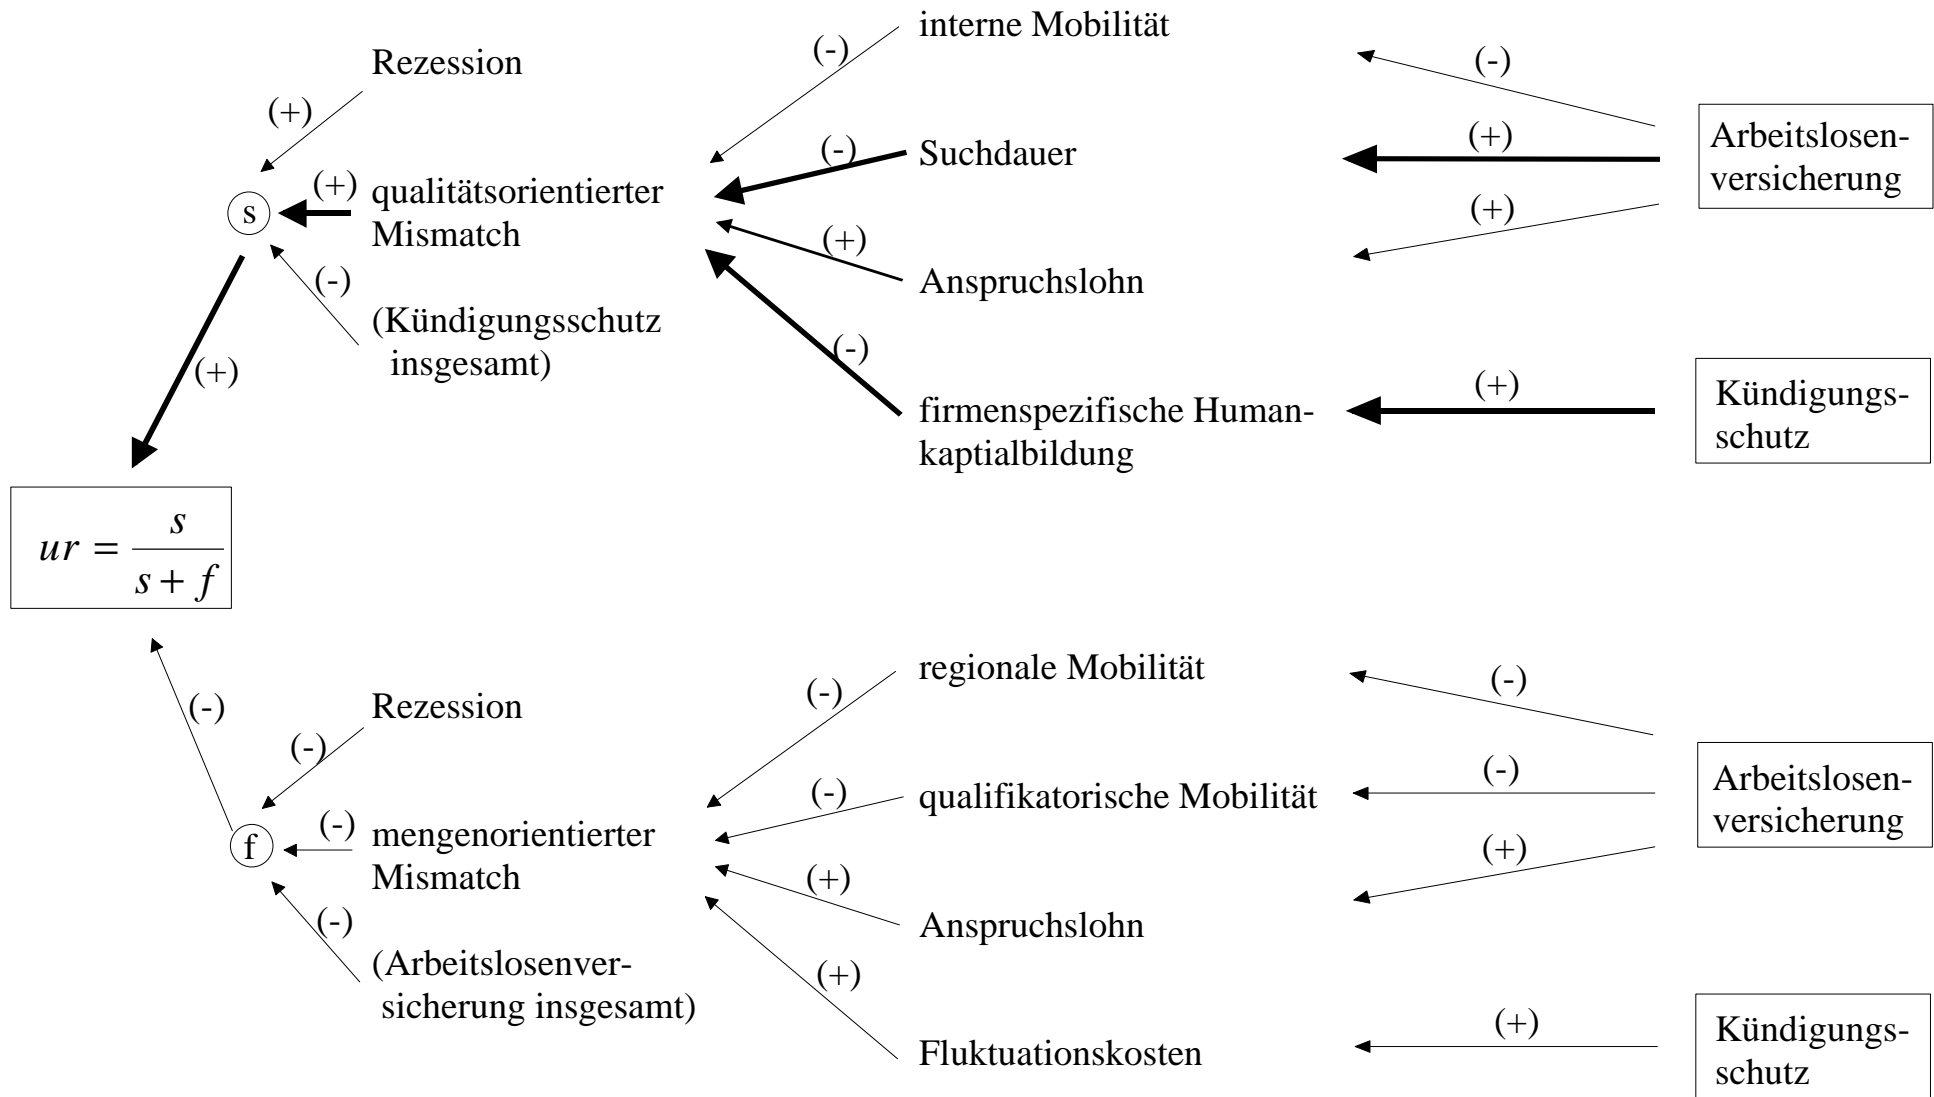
interne Mobilität

(-)

Rezession

(-)

(+)

(+)

Arbeitslosenversicherung

(-)

Suchdauer

(+)

s

qualitätsorientierter Mismatch

(+)

(+)

Anspruchslohn

(-)

(Kündigungsschutz insgesamt)

(-)

(+)

firmenspezifische Humankaptialbildung

(+)

Kündigungsschutz

$ur = \frac{s}{s+f}$

regionale Mobilität

(-)

(-)

(-)

Rezession

(-)

(-)

(-)

qualifikatorische Mobilität

(-)

Arbeitslosenversicherung

f

(-)

mengenorientierter Mismatch

(+)

(+)

(-)

Anspruchslohn

(Arbeitslosenversicherung insgesamt)

(+)

(+)

Fluktuationskosten

Kündigungsschutz